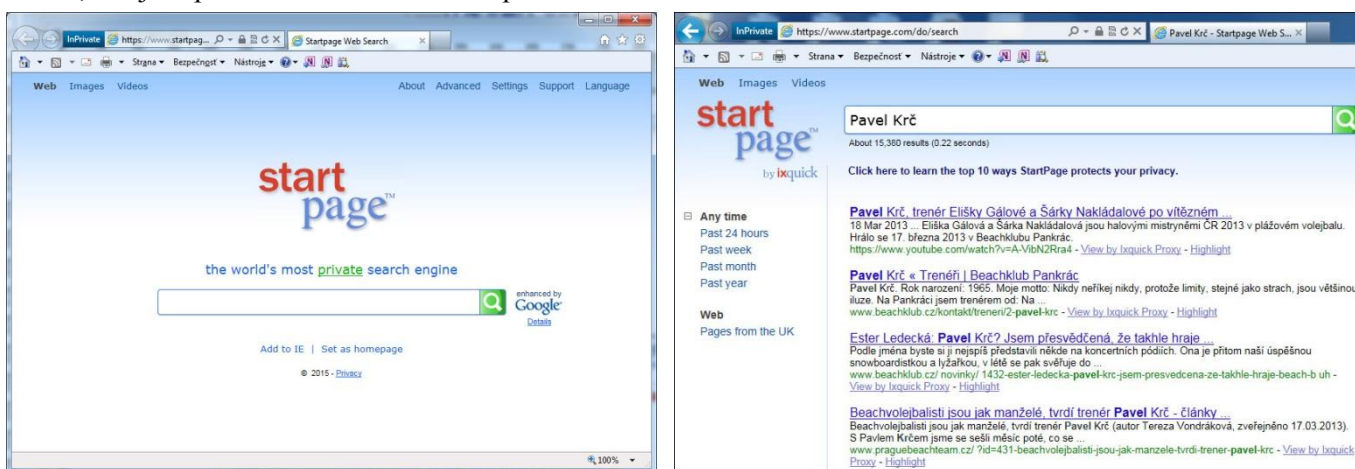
InPrivate https://www.startpag... Startpage Web Search

Strana ▾ Bezpečnost ▾ Nástroje ▾

Web Images Videos

About Advanced Settings Support Language

start page™

the world's most private search engine

enhanced by Google Details

Add to IE | Set as homepage

© 2015 - Privacy

100%

InPrivate https://www.startpage.com/do/search Pavel Krč - Startpage Web S...

Strana ▾ Bezpečnost ▾ Nástroje ▾

Web Images Videos

start page™ by ixquick

Pavel Krč

About 15,380 results (0.22 seconds)

Click here to learn the top 10 ways StartPage protects your privacy.

Any time
Past 24 hours
Past week
Past month
Past year

Web
Pages from the UK

Pavel Krč, trenér Elišky Gálové a Šárky Nakládalové po vítězném ...
18 Mar 2013 ... Eliška Gálová a Šárka Nakládalová jsou halovými mistryněmi ČR 2013 v plážovém volejbalu. Hrálo se 17. března 2013 v Beachklubu Pankrác.
https://www.youtube.com/watch?v=A-VibN2Rra4 - View by Ixquick Proxy - Highlight

Pavel Krč « Trenéři | Beachklub Pankrác
Pavel Krč. Rok narození: 1965. Moje motto: Nikdy neříkej nikdy, protože limity, stejné jako strach, jsou většinou iluze. Na Pankráci jsem trenérem od: Na ...
www.beachklub.cz/kontakt/treneri/2-pavel-krc - View by Ixquick Proxy - Highlight

Ester Ledecká: Pavel Krč? Jsem přesvědčená, že takhle hraje ...
Podle jména byste si ji nejspíš představili někde na koncertních pódiích. Ona je přitom naší úspěšnou snowboardistkou a lyžařkou, v létě se pak svěřuje do ...
www.beachklub.cz/ novinky/ 1432-ester-ledecka-pavel-krc-jsem-presvedcena-ze-takhle-hraje-beach-b uh - View by Ixquick Proxy - Highlight

Beachvolejbalisti jsou jak manželé, tvrdí trenér Pavel Krč - články ...
Beachvolejbalisti jsou jak manželé, tvrdí trenér Pavel Krč (autor Tereza Vondráková, zveřejněno 17.03.2013). S Pavlem Krčem jsme se sešli měsíc poté, co se ...
www.praguebeachteam.cz/ ?id=431-beachvolejbalisti-jsou-jak-manzele-tvrdi-trener-pavel-krc - View by Ixquick Proxy - Highlight